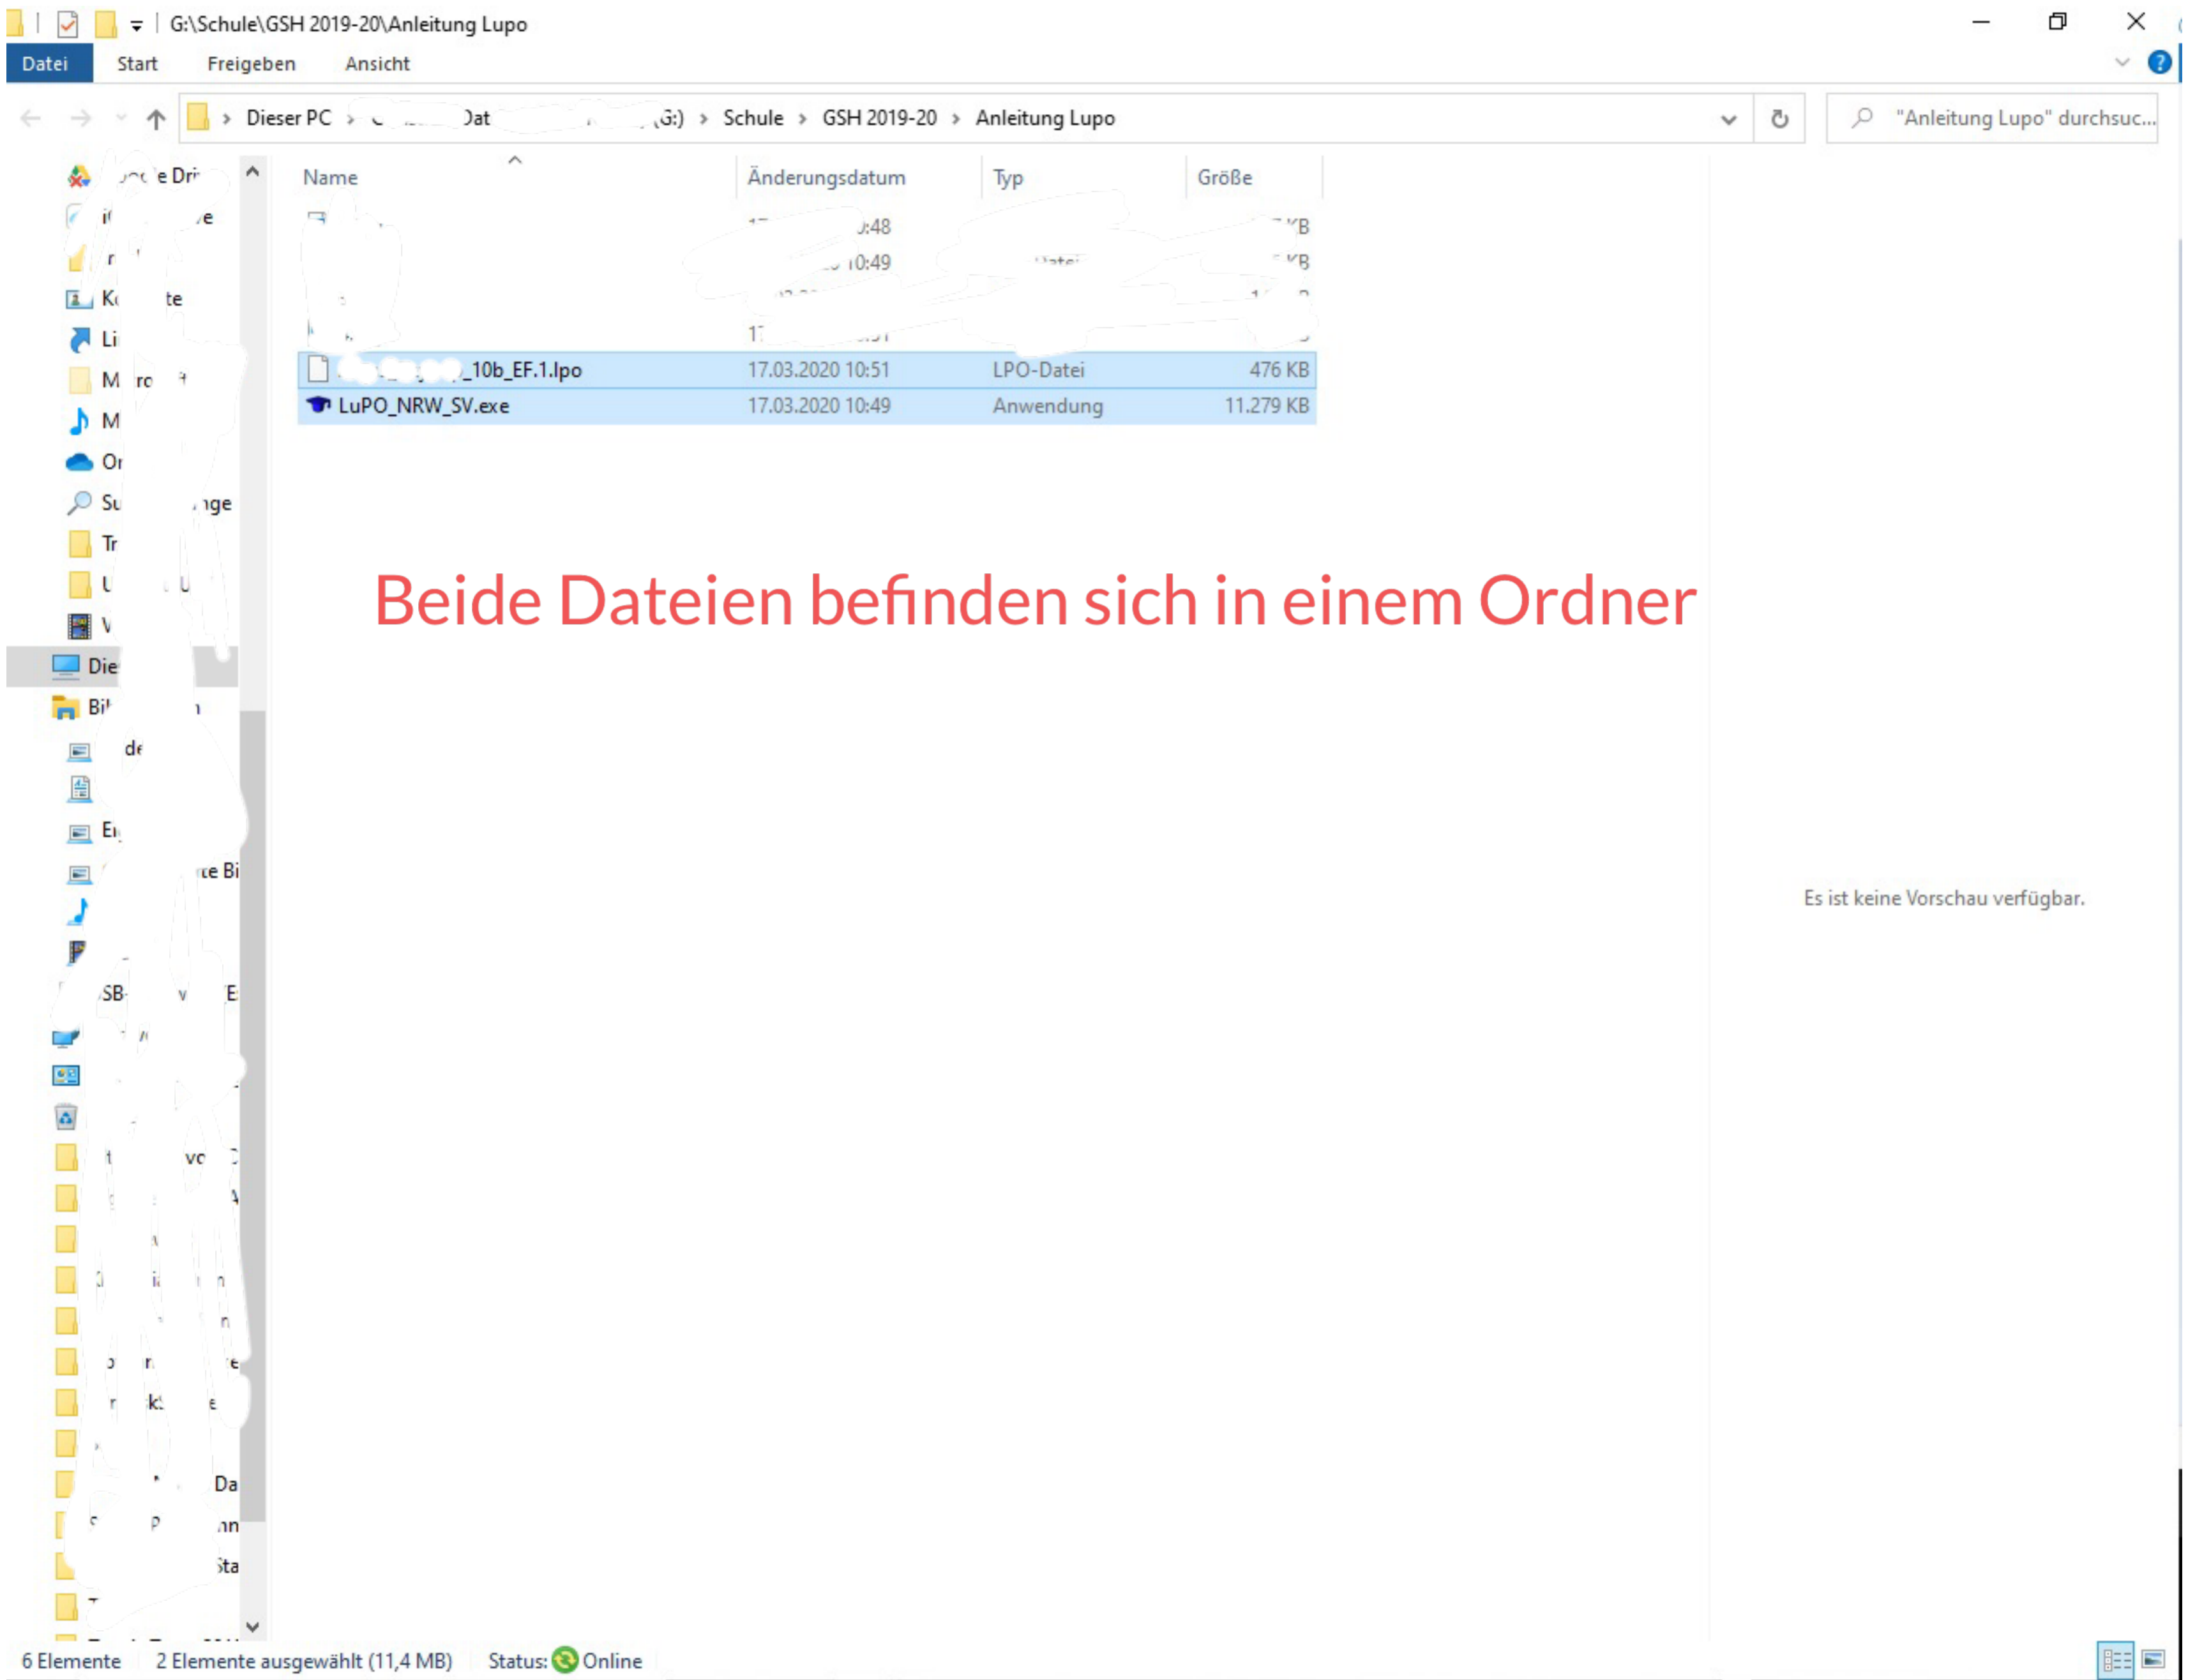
G:\Schule\GSH 2019-20\Anleitung Lupo

Datei Start Freigeben Ansicht

Dieser PC > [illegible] (G:) > Schule > GSH 2019-20 > Anleitung Lupo

"Anleitung Lupo" durchsuc...

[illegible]

| Name | Änderungsdatum | Typ | Größe |
|---|---|---|---|
| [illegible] | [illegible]:48 | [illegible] | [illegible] KB |
| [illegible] | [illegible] 10:49 | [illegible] | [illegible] KB |
| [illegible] | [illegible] | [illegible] | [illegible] |
| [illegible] | 1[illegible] | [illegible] | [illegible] |
| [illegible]_10b_EF.1.lpo | 17.03.2020 10:51 | LPO-Datei | 476 KB |
| LuPO_NRW_SV.exe | 17.03.2020 10:49 | Anwendung | 11.279 KB |

Beide Dateien befinden sich in einem Ordner

Es ist keine Vorschau verfügbar.

6 Elemente 2 Elemente ausgewählt (11,4 MB) Status: Online